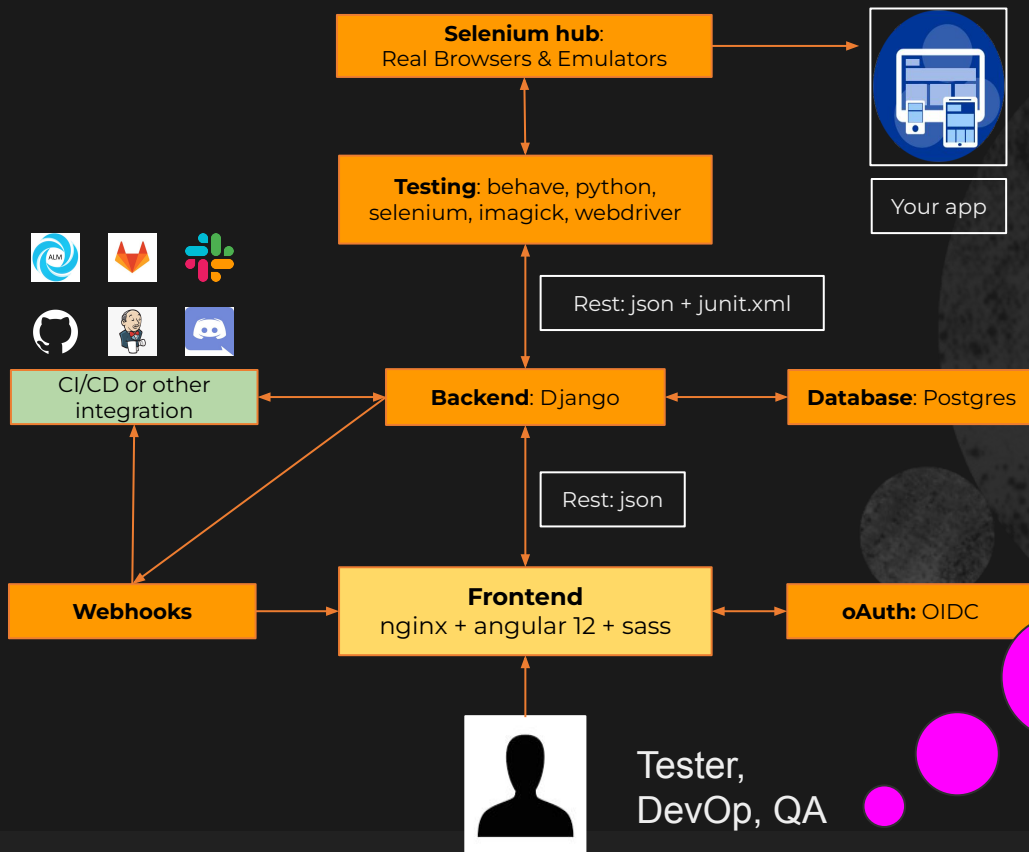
Selenium hub: Real Browsers & Emulators

Your app

Testing: behave, python, selenium, imagick, webdriver

ALM

Rest: json + junit.xml

CI/CD or other integration

Backend: Django

Database: Postgres

Rest: json

Webhooks

Frontend
nginx + angular 12 + sass

oAuth: OIDC

Tester,
DevOp, QA